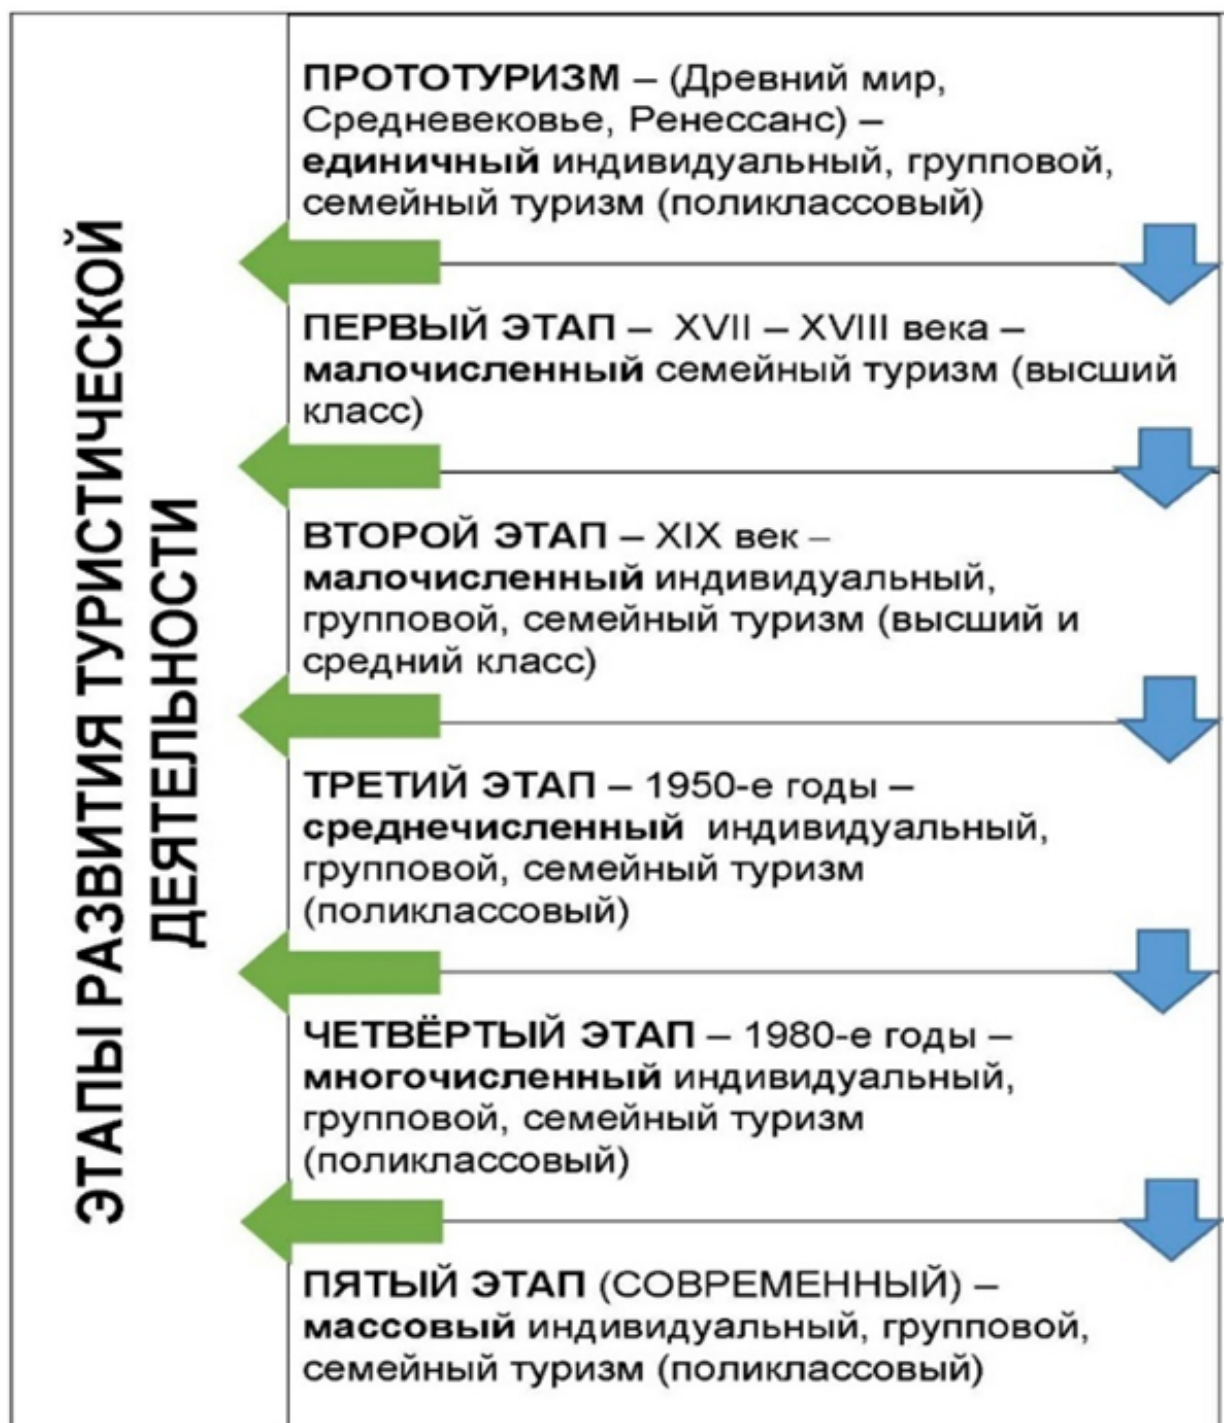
ЭТАПЫ РАЗВИТИЯ ТУРИСТИЧЕСКОЙ ДЕЯТЕЛЬНОСТИ

ПРОТОТУРИЗМ – (Древний мир, Средневековье, Ренессанс) – единичный индивидуальный, групповой, семейный туризм (поликлассовый)

ПЕРВЫЙ ЭТАП – XVII – XVIII века – малочисленный семейный туризм (высший класс)

ВТОРОЙ ЭТАП – XIX век – малочисленный индивидуальный, групповой, семейный туризм (высший и средний класс)

ТРЕТИЙ ЭТАП – 1950-е годы – среднечисленный индивидуальный, групповой, семейный туризм (поликлассовый)

ЧЕТВЁРТЫЙ ЭТАП – 1980-е годы – многочисленный индивидуальный, групповой, семейный туризм (поликлассовый)

ПЯТЫЙ ЭТАП (СОВРЕМЕННЫЙ) – массовый индивидуальный, групповой, семейный туризм (поликлассовый)